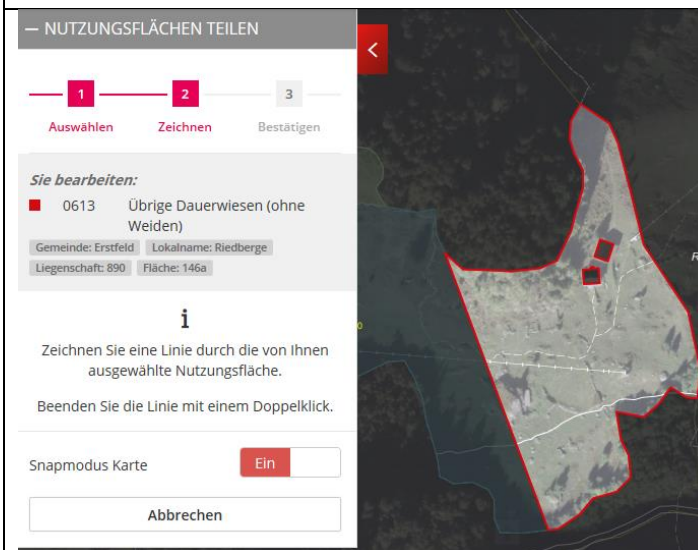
– NUTZUNGSFLÄCHEN TEILEN

1 Auswählen
2 Zeichnen
3 Bestätigen

Sie bearbeiten:

0613 Übrige Dauerwiesen (ohne Weiden)

Gemeinde: Erstfeld
Lokalname: Riedberge
Liegenschaft: 890
Fläche: 146a

i

Zeichnen Sie eine Linie durch die von Ihnen ausgewählte Nutzungsfläche.

Beenden Sie die Linie mit einem Doppelklick.

Snapmodus Karte
Ein

Abbrechen